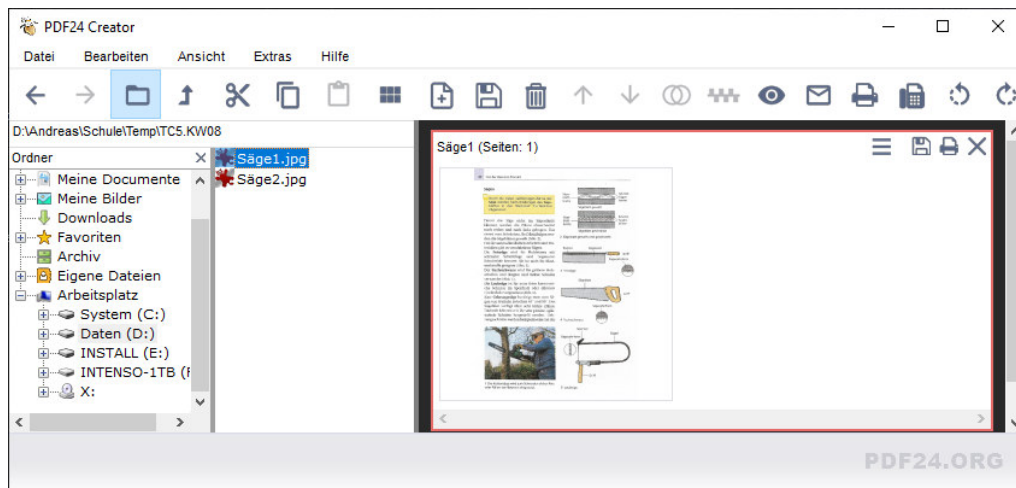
PDF24 Creator

Datei Bearbeiten Ansicht Extras Hilfe

D:\Andreas\Schule\Temp\TC5.KW08

Ordner

Meine Documente
Meine Bilder
Downloads
Favoriten
Archiv
Eigene Dateien
Arbeitsplatz
System (C:)
Daten (D:)
INSTALL (E:)
INTENSO-1TB (F
X:

Säge1.jpg
Säge2.jpg

Säge1 (Seiten: 1)

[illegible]

PDF24.ORG